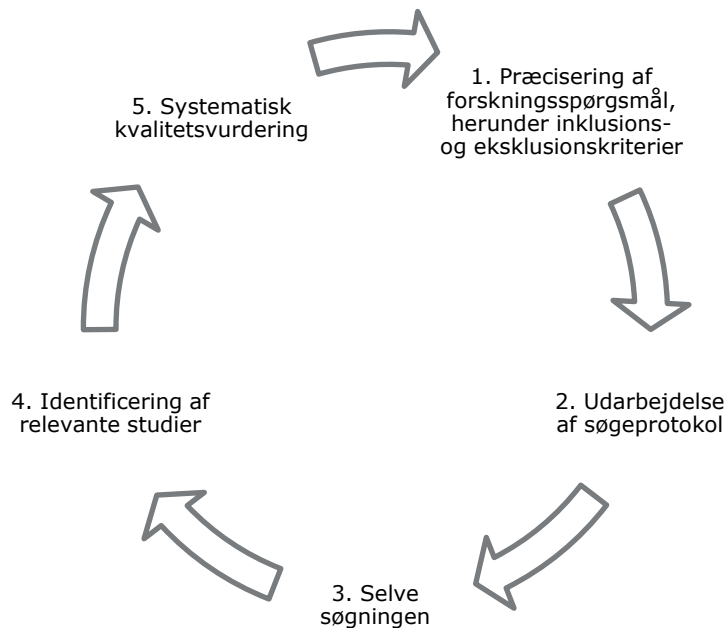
1. Præcisering af forskningsspørgsmål, herunder inklusions- og eksklusionskriterier

2. Udarbejdelse af søgeprotokol

3. Selve søgningen

4. Identificering af relevante studier

5. Systematisk kvalitetsvurdering